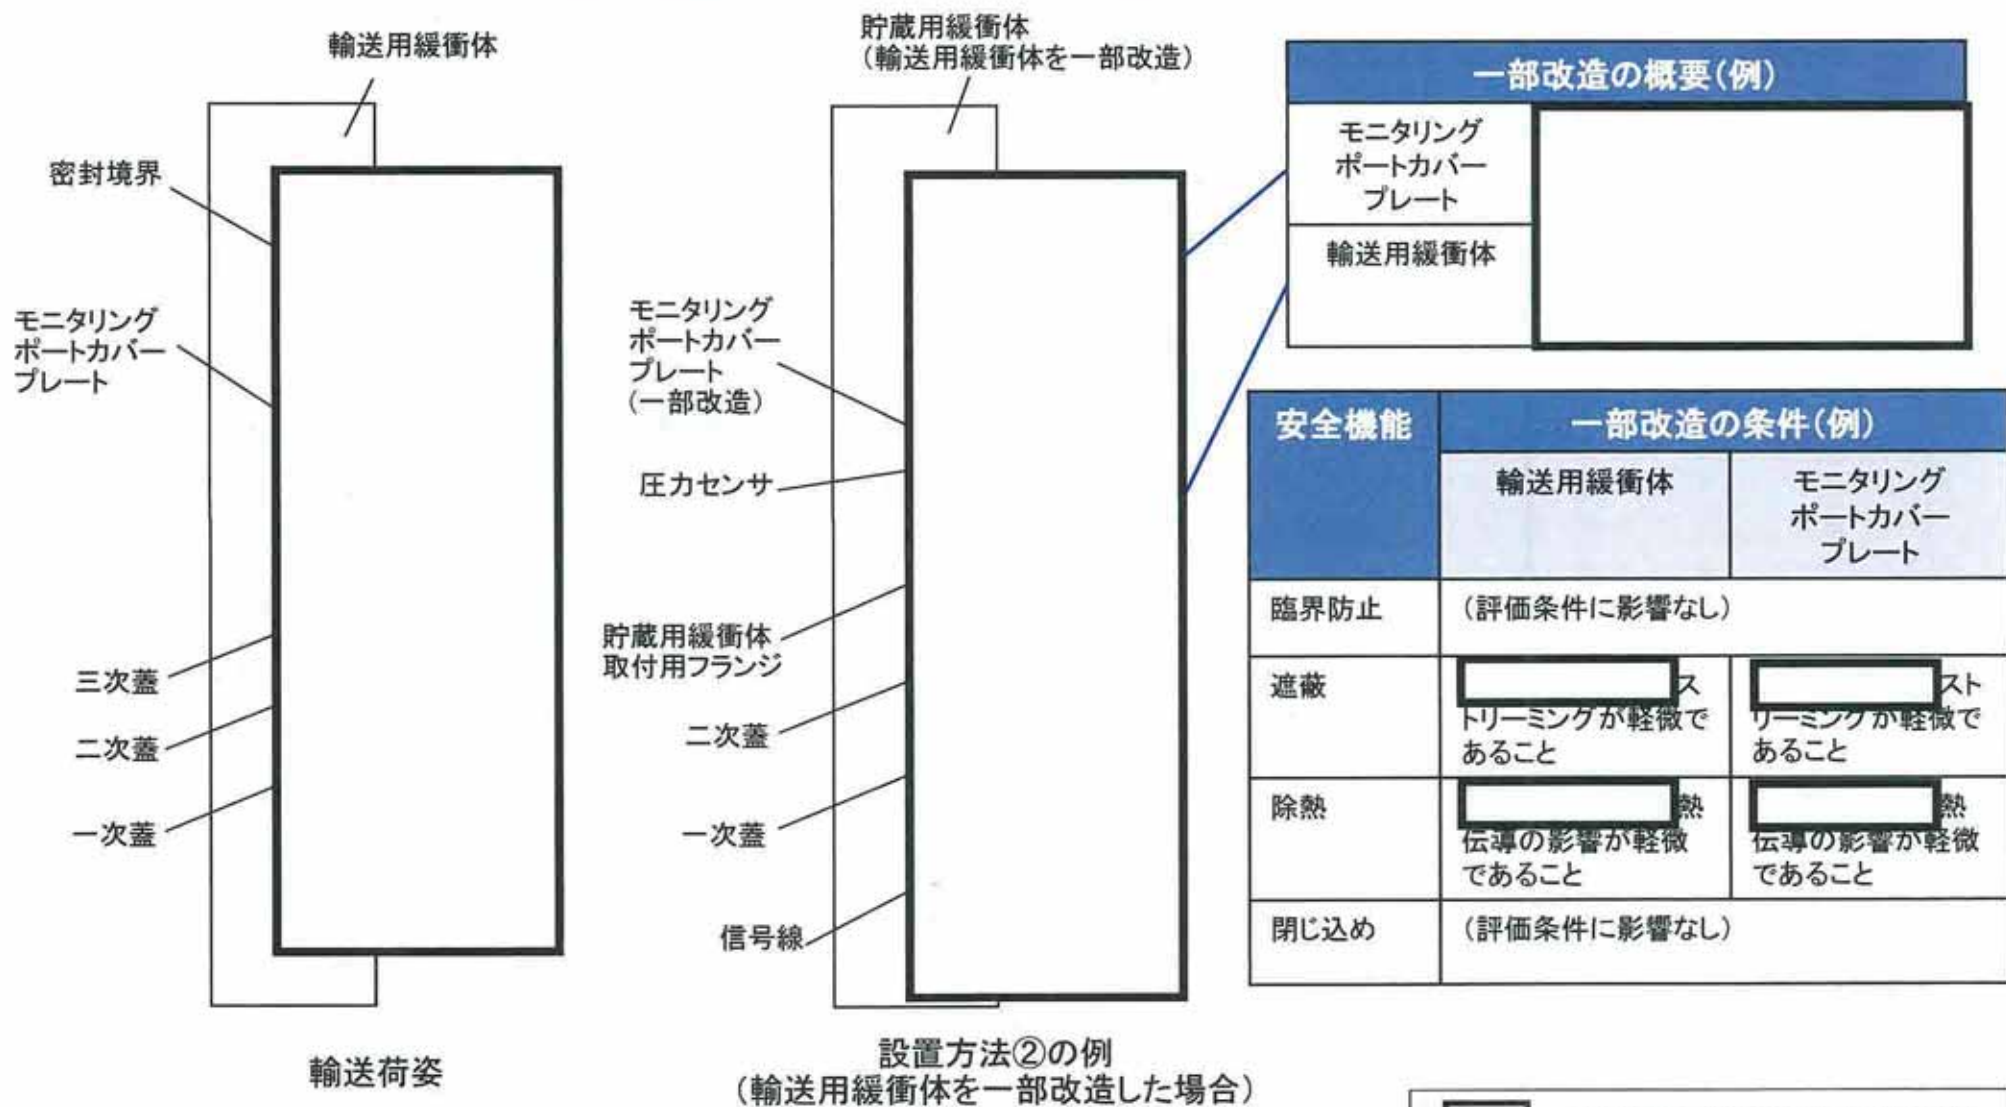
輸送用緩衝体

密封境界

モニタリングポートカバープレート

三次蓋

二次蓋

一次蓋

輸送荷姿

貯蔵用緩衝体
（輸送用緩衝体を一部改造）

モニタリングポートカバープレート
（一部改造）

圧力センサ

貯蔵用緩衝体取付用フランジ

二次蓋

一次蓋

信号線

設置方法②の例
（輸送用緩衝体を一部改造した場合）

| 一部改造の概要（例） | |
|---|---|
| モニタリングポートカバープレート | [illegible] |
| 輸送用緩衝体 | |

| 安全機能 | 一部改造の条件（例） | |
|---|---|---|
| | 輸送用緩衝体 | モニタリングポートカバープレート |
| 臨界防止 | （評価条件に影響なし） | |
| 遮蔽 | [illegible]ストリーミングが軽微であること | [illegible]ストリーミングが軽微であること |
| 除熱 | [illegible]熱伝導の影響が軽微であること | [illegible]熱伝導の影響が軽微であること |
| 閉じ込め | （評価条件に影響なし） | |